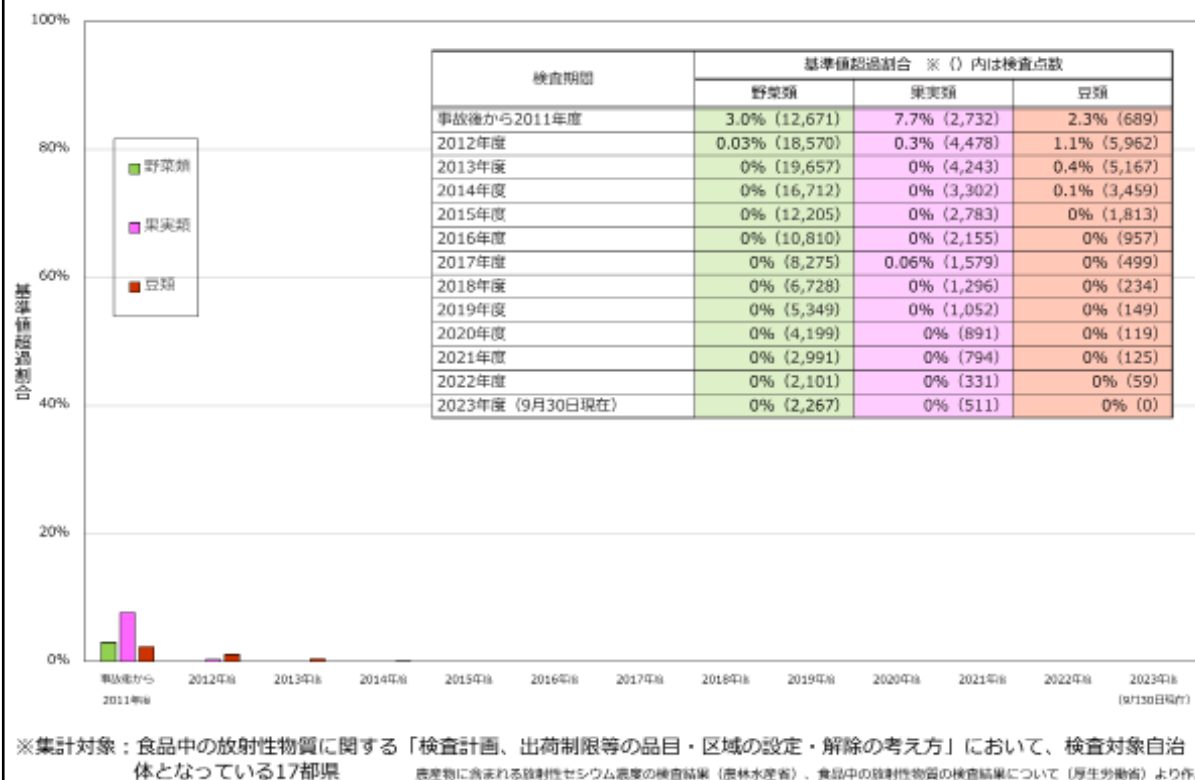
100%
80%
60%
40%
20%
0%

基準値超過割合

野菜類
果実類
豆類

| 検査期間 | 基準値超過割合 ※（）内は検査点数 野菜類 | 果実類 | 豆類 |
|---|---|---|---|
| 事故後から2011年度 | 3.0% (12,671) | 7.7% (2,732) | 2.3% (689) |
| 2012年度 | 0.03% (18,570) | 0.3% (4,478) | 1.1% (5,962) |
| 2013年度 | 0% (19,657) | 0% (4,243) | 0.4% (5,167) |
| 2014年度 | 0% (16,712) | 0% (3,302) | 0.1% (3,459) |
| 2015年度 | 0% (12,205) | 0% (2,783) | 0% (1,813) |
| 2016年度 | 0% (10,810) | 0% (2,155) | 0% (957) |
| 2017年度 | 0% (8,275) | 0.06% (1,579) | 0% (499) |
| 2018年度 | 0% (6,728) | 0% (1,296) | 0% (234) |
| 2019年度 | 0% (5,349) | 0% (1,052) | 0% (149) |
| 2020年度 | 0% (4,199) | 0% (891) | 0% (119) |
| 2021年度 | 0% (2,991) | 0% (794) | 0% (125) |
| 2022年度 | 0% (2,101) | 0% (331) | 0% (59) |
| 2023年度（9月30日現在） | 0% (2,267) | 0% (511) | 0% (0) |

事故後から2011年度 2012年度 2013年度 2014年度 2015年度 2016年度 2017年度 2018年度 2019年度 2020年度 2021年度 2022年度 2023年度（9月30日現在）

※集計対象：食品中の放射性物質に関する「検査計画、出荷制限等の品目・区域の設定・解除の考え方」において、検査対象自治体となっている17都県

農産物に含まれる放射性セシウム濃度の検査結果（農林水産省）、食品中の放射性物質の検査結果について（厚生労働省）より作